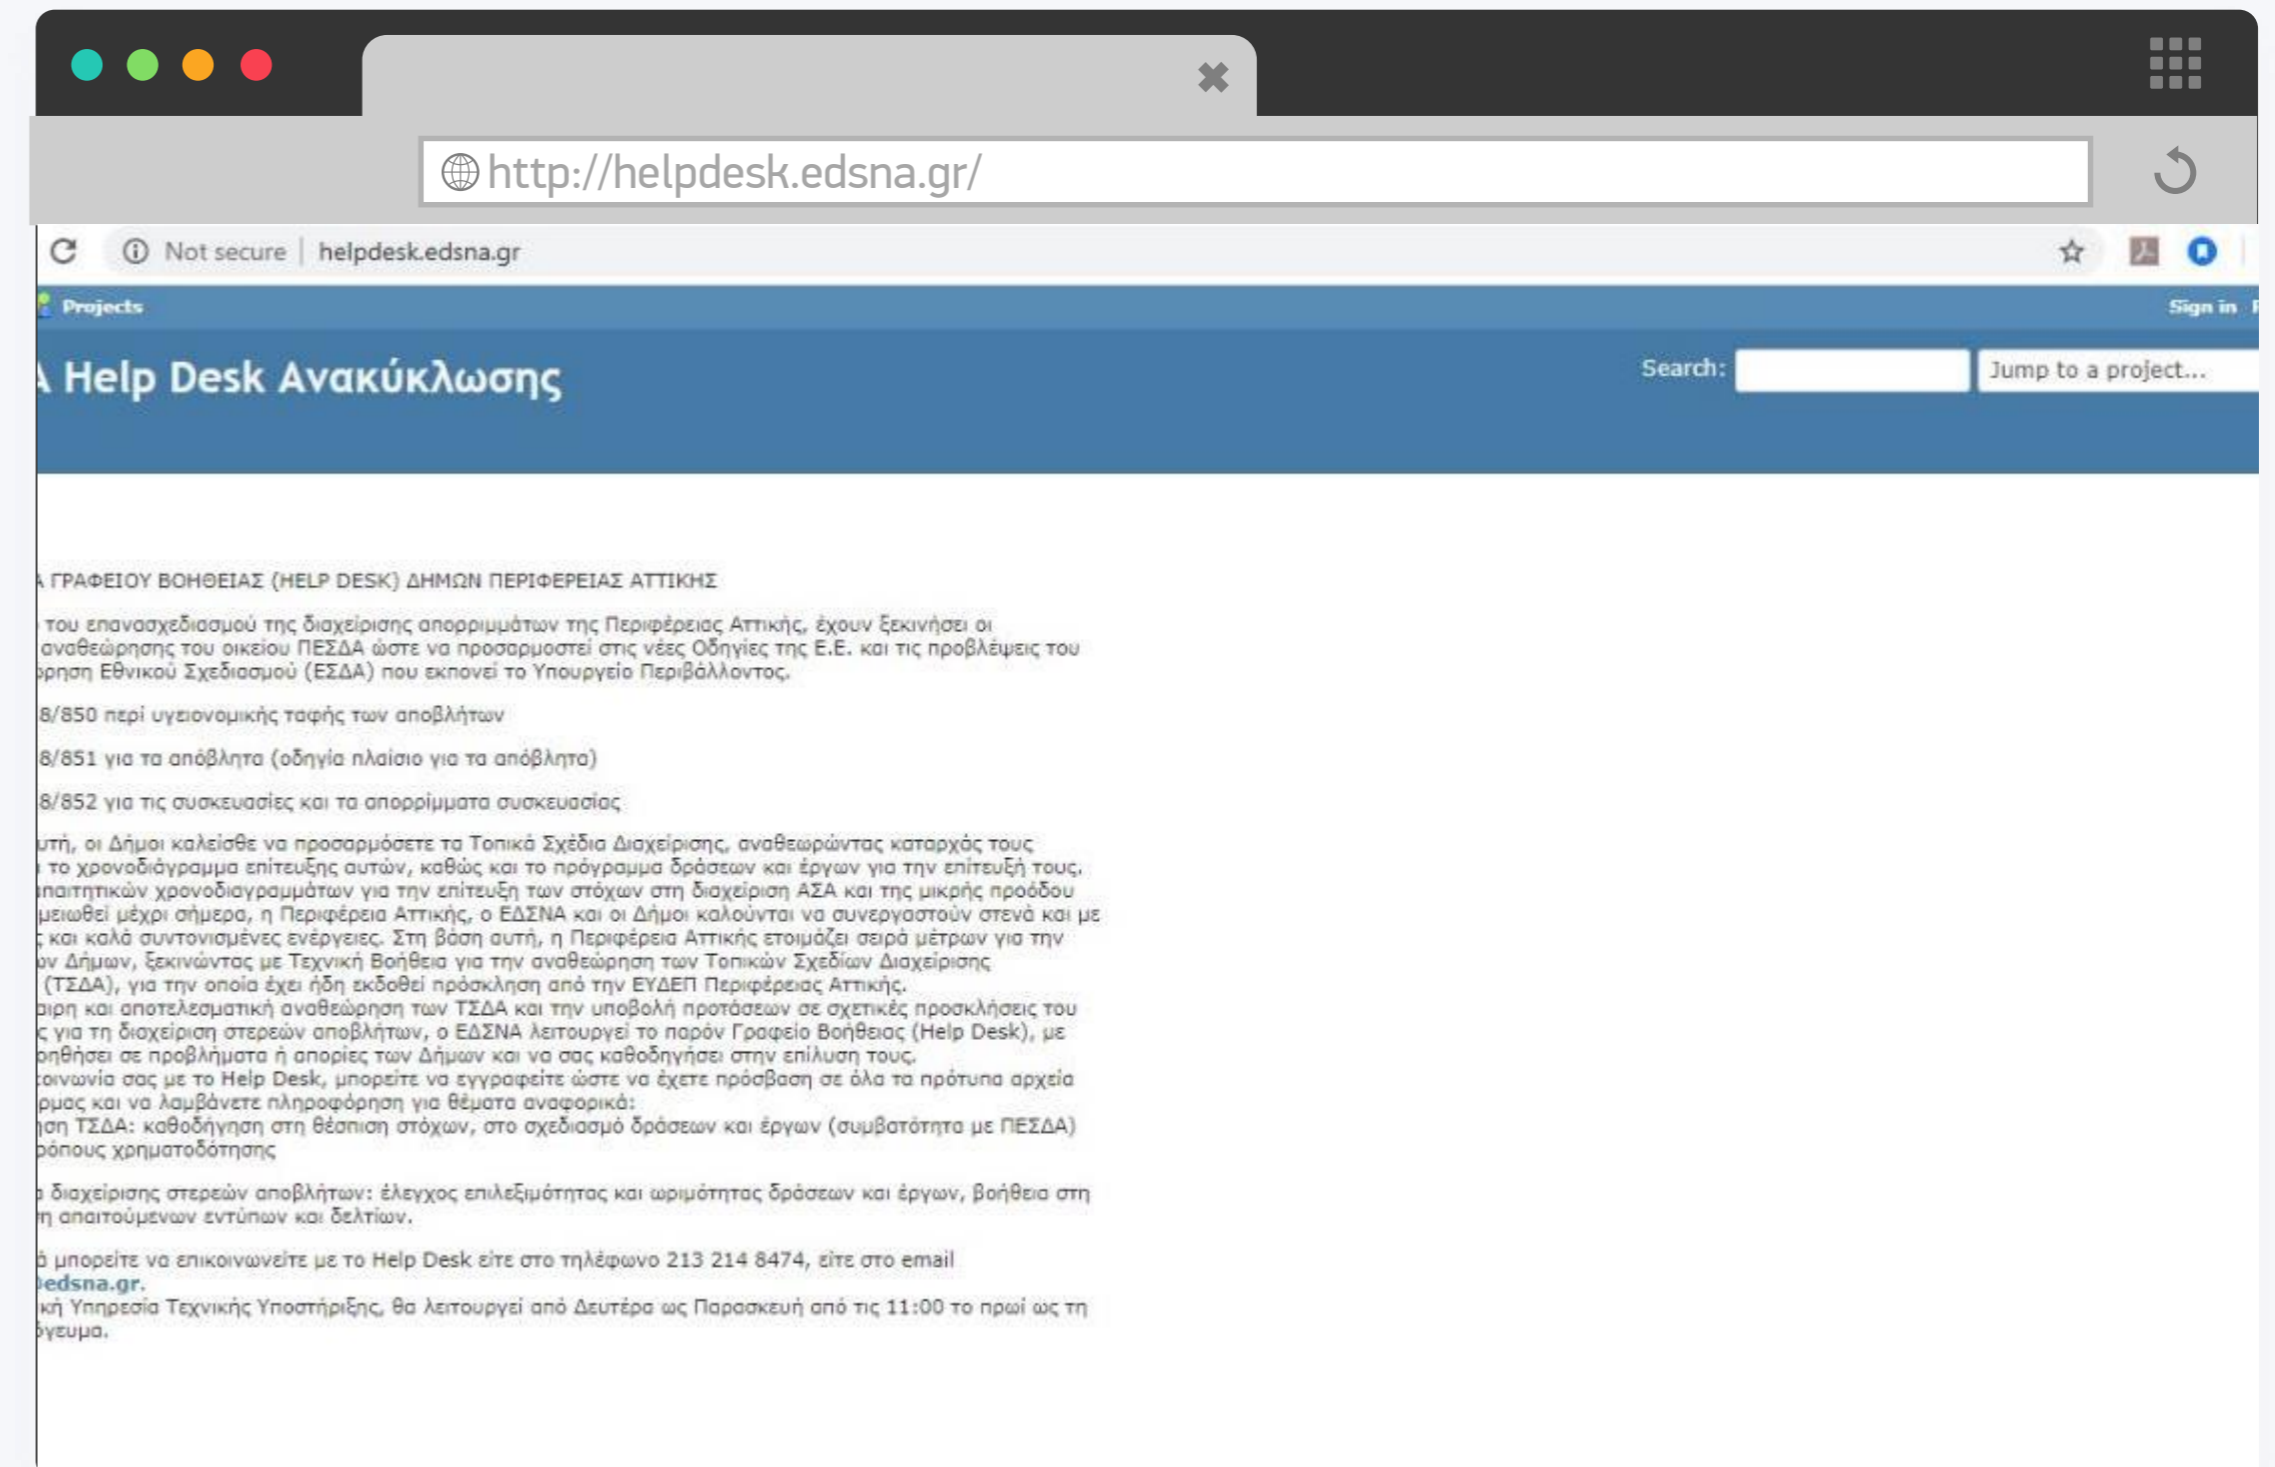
http://helpdesk.edsna.gr/

Not secure | helpdesk.edsna.gr

Projects

Sign in

Α Help Desk Ανακύκλωσης

Search:

Jump to a project...

Α ΓΡΑΦΕΙΟΥ ΒΟΗΘΕΙΑΣ (HELP DESK) ΔΗΜΩΝ ΠΕΡΙΦΕΡΕΙΑΣ ΑΤΤΙΚΗΣ

του επανασχεδιασμού της διαχείρισης αποββιμμάτων της Περιφέρειας Αττικής, έχουν ξεκινήσει οι αναθεώρησης του οικείου ΠΕΣΔΑ ώστε να προσαρμοστεί στις νέες Οδηγίες της Ε.Ε. και τις προβλέψεις του ρηση Εθνικού Σχεδιασμού (ΕΣΔΑ) που εκπονεί το Υπουργείο Περιβάλλοντος.

8/850 περί υγειονομικής ταφής των αποβλήτων

8/851 για τα απόβλητα (οδηγία πλαίσιο για τα απόβλητα)

8/852 για τις συσκευασίες και τα απορρίμματα συσκευασίας

υτή, οι Δήμοι καλείσθε να προσαρμόσετε τα Τοπικά Σχέδια Διαχείρισης, αναθεωρώντας καταρχάς τους το χρονοδιάγραμμα επίτευξης αυτών, καθώς και το πρόγραμμα δράσεων και έργων για την επίτευξή τους, παιτητικών χρονοδιαγραμμάτων για την επίτευξη των στόχων στη διαχείριση ΑΣΑ και της μικρής προόδου μειωθεί μέχρι σήμερα, η Περιφέρεια Αττικής, ο ΕΔΣΝΑ και οι Δήμοι καλούνται να συνεργαστούν στενά και με και καλά συντονισμένες ενέργειες. Στη βάση αυτή, η Περιφέρεια Αττικής ετοιμάζει σειρά μέτρων για την ν Δήμων, ξεκινώντας με Τεχνική Βοήθεια για την αναθεώρηση των Τοπικών Σχεδίων Διαχείρισης (ΤΣΔΑ), για την οποία έχει ήδη εκδοθεί πρόσκληση από την ΕΥΔΕΠ Περιφέρειας Αττικής. ιρη και αποτελεσματική αναθεώρηση των ΤΣΔΑ και την υποβολή προτάσεων σε σχετικές προσκλήσεις του για τη διαχείριση στερεών αποβλήτων, ο ΕΔΣΝΑ λειτουργεί το παρόν Γραφείο Βοήθειας (Help Desk), με ηθήσει σε προβλήματα ή απορίες των Δήμων και να σας καθοδηγήσει στην επίλυση τους. οινωνία σας με το Help Desk, μπορείτε να εγγραφείτε ώστε να έχετε πρόσβαση σε όλα τα πρότυπα αρχεία ρμας και να λαμβάνετε πληροφόρηση για θέματα αναφορικά: ση ΤΣΔΑ: καθοδήγηση στη θέσπιση στόχων, στο σχεδιασμό δράσεων και έργων (συμβατότητα με ΠΕΣΔΑ) όπους χρηματοδότησης

διαχείρισης στερεών αποβλήτων: έλεγχος επιλεξιμότητας και ωριμότητας δράσεων και έργων, βοήθεια στη η απαιτούμενων εντύπων και δελτίων.

ό μπορείτε να επικοινωνείτε με το Help Desk είτε στο τηλέφωνο 213 214 8474, είτε στο email edsna.gr. κή Υπηρεσία Τεχνικής Υποστήριξης, θα λειτουργεί από Δευτέρα ως Παρασκευή από τις 11:00 το πρωί ως τη όγευμα.